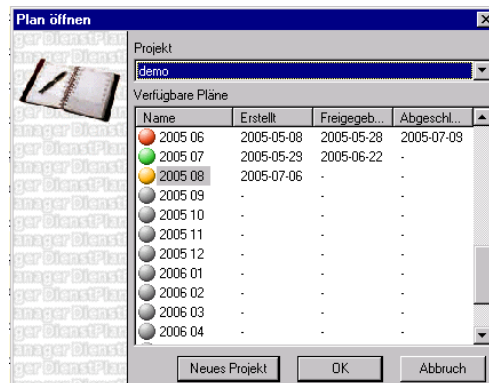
Plan öffnen

ger DienstPlan
anager Dienst
ger DienstPlan

Projekt

demo

Verfügbare Pläne

| Name | Erstellt | Freigegeb... | Abgeschl... |
|---|---|---|---|
| 2005 06 | 2005-05-08 | 2005-05-28 | 2005-07-09 |
| 2005 07 | 2005-05-29 | 2005-06-22 | - |
| 2005 08 | 2005-07-06 | - | - |
| 2005 09 | - | - | - |
| 2005 10 | - | - | - |
| 2005 11 | - | - | - |
| 2005 12 | - | - | - |
| 2006 01 | - | - | - |
| 2006 02 | - | - | - |
| 2006 03 | - | - | - |
| 2006 04 | - | - | - |

Neues Projekt OK Abbruch